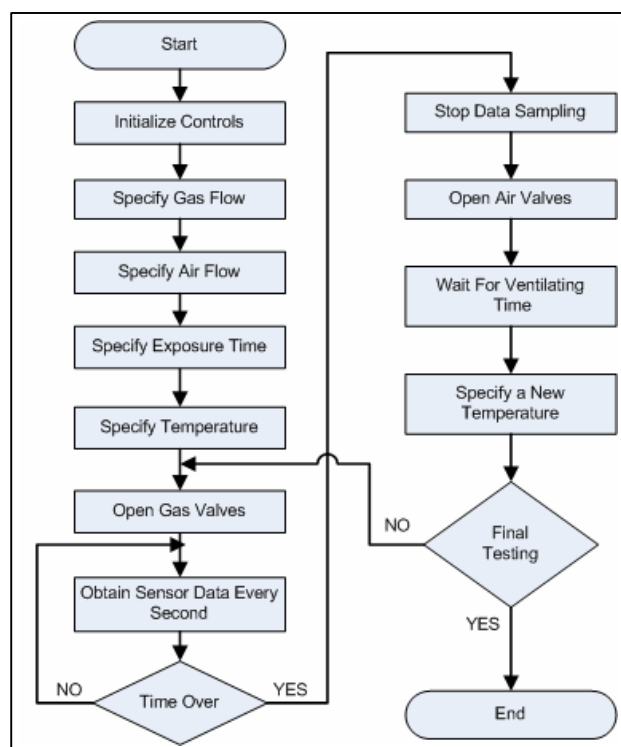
Start

Initialize Controls

Specify Gas Flow

Specify Air Flow

Specify Exposure Time

Specify Temperature

Open Gas Valves

Obtain Sensor Data Every Second

Time Over

NO

YES

Stop Data Sampling

Open Air Valves

Wait For Ventilating Time

Specify a New Temperature

Final Testing

NO

YES

End